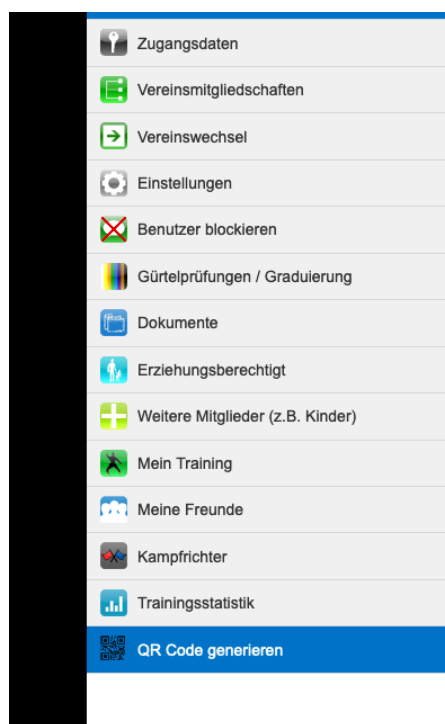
Zugangsdaten
Vereinsmitgliedschaften
Vereinswechsel
Einstellungen
Benutzer blockieren
Gürtelprüfungen / Graduierung
Dokumente
Erziehungsberechtigt
Weitere Mitglieder (z.B. Kinder)
Mein Training
Meine Freunde
Kampfrichter
Trainingsstatistik
QR Code generieren